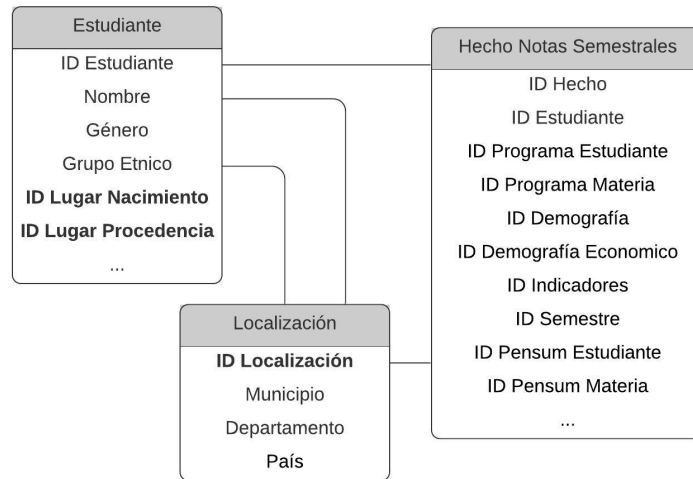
Estudiante

ID Estudiante

Nombre

Género

Grupo Etnico

ID Lugar Nacimiento

ID Lugar Procedencia

...

Hecho Notas Semestrales

ID Hecho

ID Estudiante

ID Programa Estudiante

ID Programa Materia

ID Demografía

ID Demografía Economico

ID Indicadores

ID Semestre

ID Pensum Estudiante

ID Pensum Materia

...

Localización

ID Localización

Municipio

Departamento

País